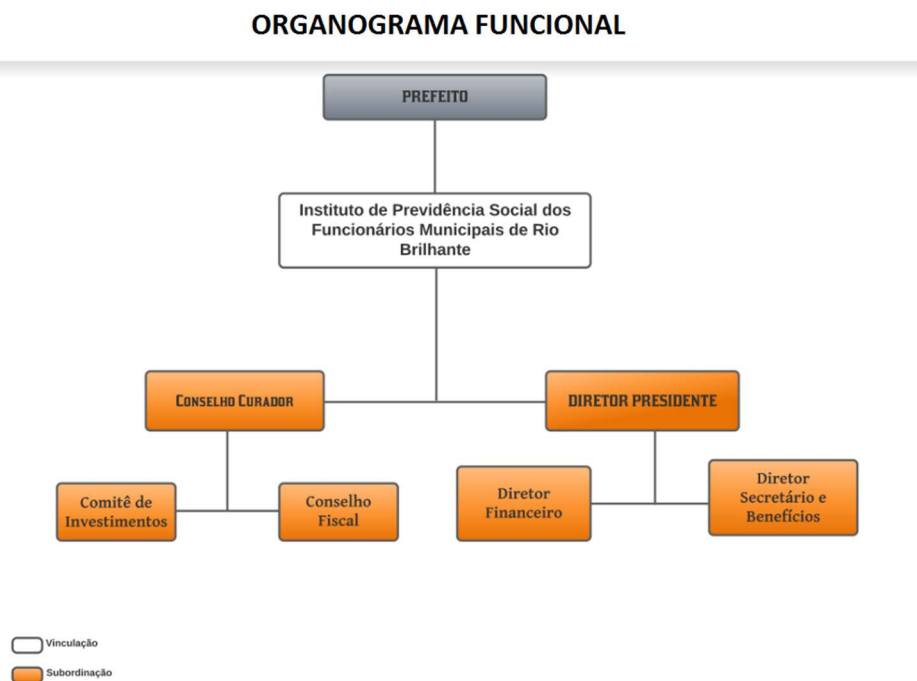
ORGANOGRAMA FUNCIONAL

PREFEITO

Instituto de Previdência Social dos Funcionários Municipais de Rio Brilhante

CONSELHO CURADOR

DIRETOR PRESIDENTE

Comitê de Investimentos

Conselho Fiscal

Diretor Financeiro

Diretor Secretário e Benefícios

Vinculação

Subordinação